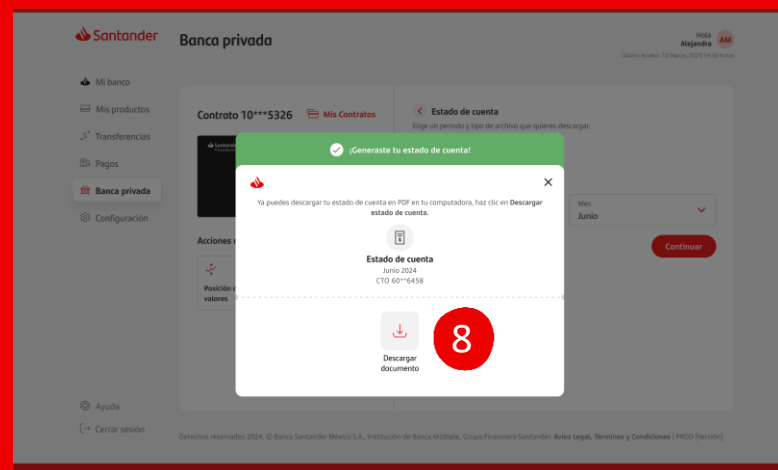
Santander

Banca privada

Hola
Alejandra
AM
Último Acceso: 13 Marzo, 2023 14:56 horas

Mi banco
Mis productos
Transferencias
Pagos
Banca privada
Configuración

Contrato 10***5326
Mis Contratos

Acciones r

Posición d valores

Estado de cuenta
Elige un periodo y tipo de archivo que quieres descargar.

Mes
Junio

Continuar

¡Generaste tu estado de cuenta!

Ya puedes descargar tu estado de cuenta en PDF en tu computadora, haz clic en **Descargar estado de cuenta.**

Estado de cuenta
Junio 2024
CTO 60**6458

Descargar documento

8

Ayuda
Cerrar sesión

Derechos reservados 2024, © Banco Santander México S.A., Institución de Banca Múltiple, Grupo Financiero Santander. Aviso Legal, Términos y Condiciones | PROD [Versión]